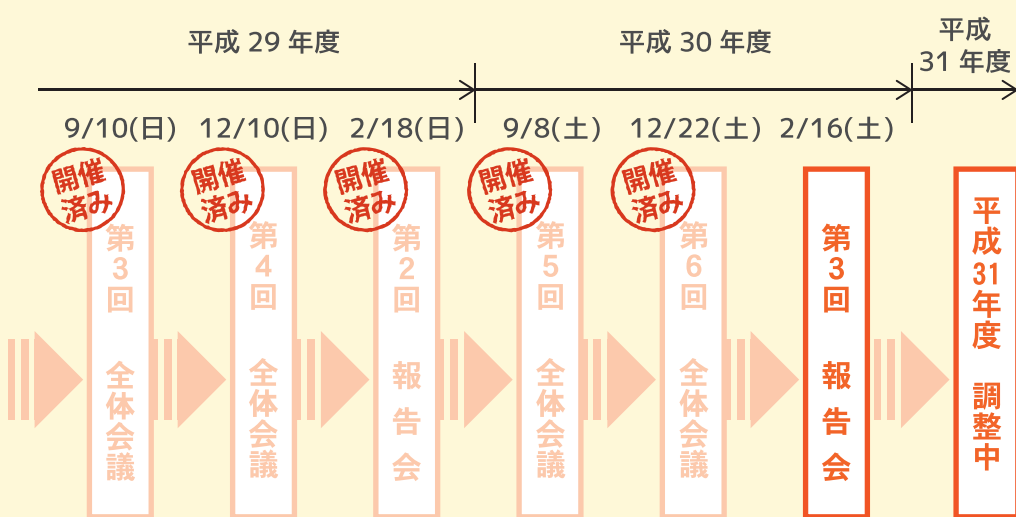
平成 29 年度

平成 30 年度

平成 31 年度

9/10(日) 12/10(日) 2/18(日) 9/8(土) 12/22(土) 2/16(土)

開催済み
第3回 全体会議

開催済み
第4回 全体会議

開催済み
第2回 報告会

開催済み
第5回 全体会議

開催済み
第6回 全体会議

第3回 報告会

平成31年度 調整中